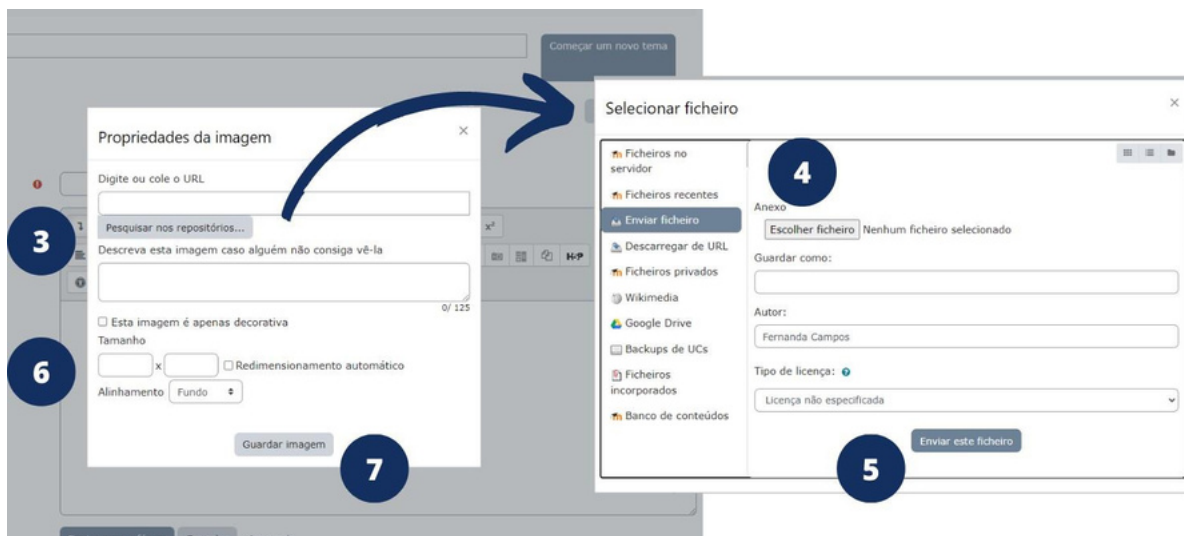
Começar um novo tema

Propriedades da imagem

×

Digite ou cole o URL

Pesquisar nos repositórios...

3

Descreva esta imagem caso alguém não consiga vê-la

0/ 125

Esta imagem é apenas decorativa

Tamanho

6

x

Redimensionamento automático

Alinhamento Fundo

Guardar imagem

7

Selecionar ficheiro

×

Ficheiros no servidor

Ficheiros recentes

Enviar ficheiro

Descarregar de URL

Ficheiros privados

Wikimedia

Google Drive

Backups de UCs

Ficheiros incorporados

Banco de conteúdos

4

Anexo

Escolher ficheiro Nenhum ficheiro selecionado

Guardar como:

Autor:

Fernanda Campos

Tipo de licença:

Licença não especificada

Enviar este ficheiro

5